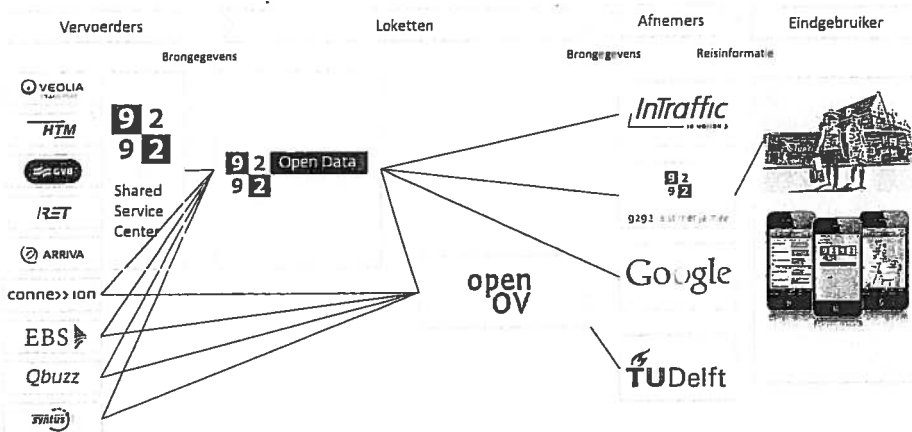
Vervoerders

Loketten

Afnemers

Eindgebruiker

Brongegevens

Brongegevens

Reisinformatie

VEOLIA

HTM

GVB

RET

ARRIVA

connexxion

EBS

Qbuzz

Syntus

9 2
9 2

Shared Service Center

9 2
9 2
Open Data

open OV

InTraffic

9 2
9 2

9292 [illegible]

Google

TUDelft